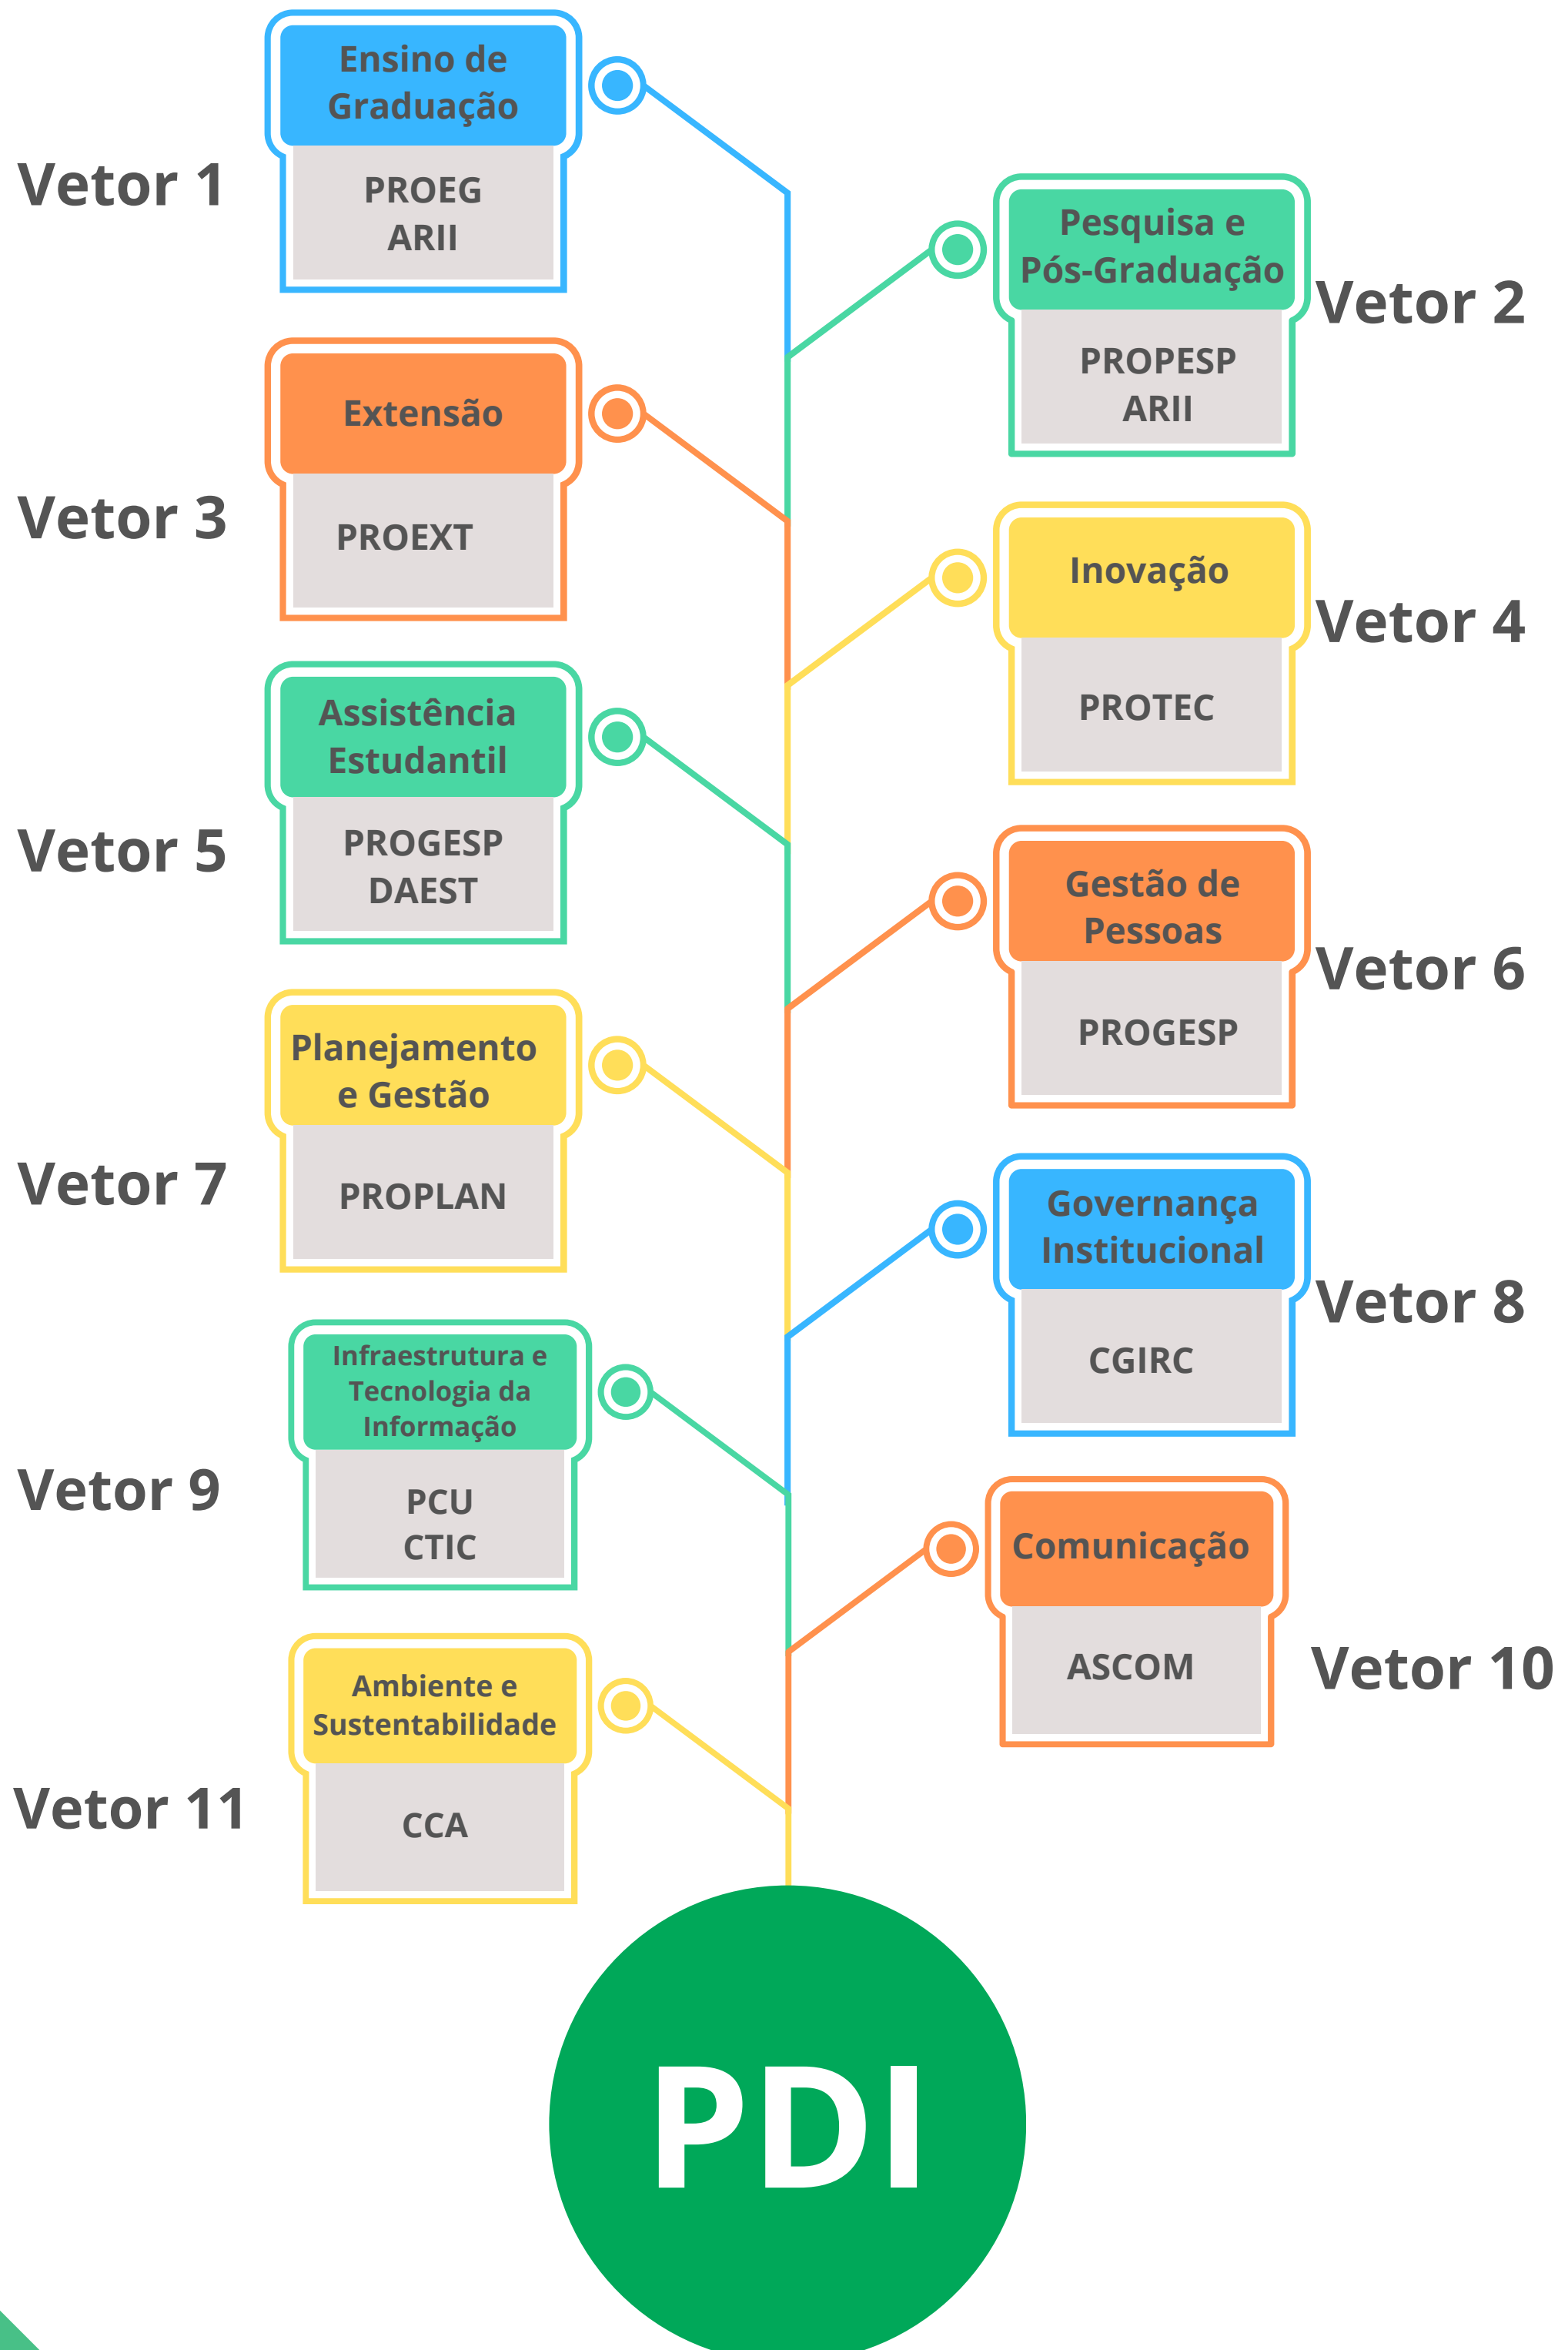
Vetor 1
Ensino de Graduação
PROEG
ARII

Pesquisa e Pós-Graduação
PROPESP
ARII
Vetor 2

Vetor 3
Extensão
PROEXT

Inovação
PROTEC
Vetor 4

Vetor 5
Assistência Estudantil
PROGESP
DAEST

Gestão de Pessoas
PROGESP
Vetor 6

Vetor 7
Planejamento e Gestão
PROPLAN

Governança Institucional
CGIRC
Vetor 8

Vetor 9
Infraestrutura e Tecnologia da Informação
PCU
CTIC

Comunicação
ASCOM
Vetor 10

Vetor 11
Ambiente e Sustentabilidade
CCA

PDI